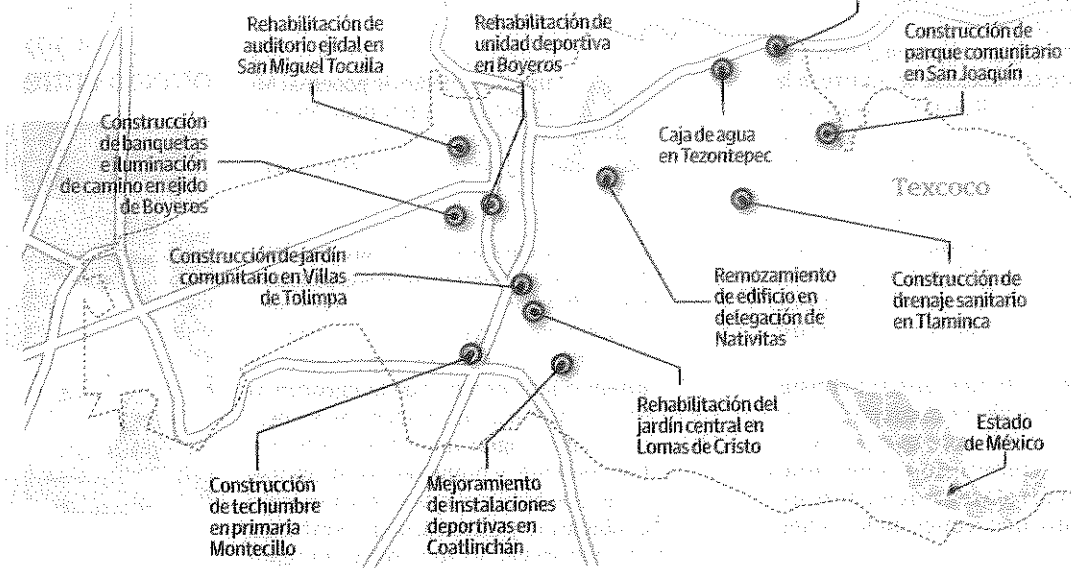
Rehabilitación de auditorio ejidal en San Miguel Tocuila

Rehabilitación de unidad deportiva en Boyeros

Construcción de parque comunitario en San Joaquín

Caja de agua en Tezontepec

Construcción de banquetas e iluminación de camino en ejido de Boyeros

Texcoco

Construcción de jardín comunitario en Villas de Tolimpa

Remozamiento de edificio en delegación de Nativitas

Construcción de drenaje sanitario en Tlaminca

Rehabilitación del jardín central en Lomas de Cristo

Estado de México

Construcción de techumbre en primaria Montecillo

Mejoramiento de instalaciones deportivas en Coatlinchán